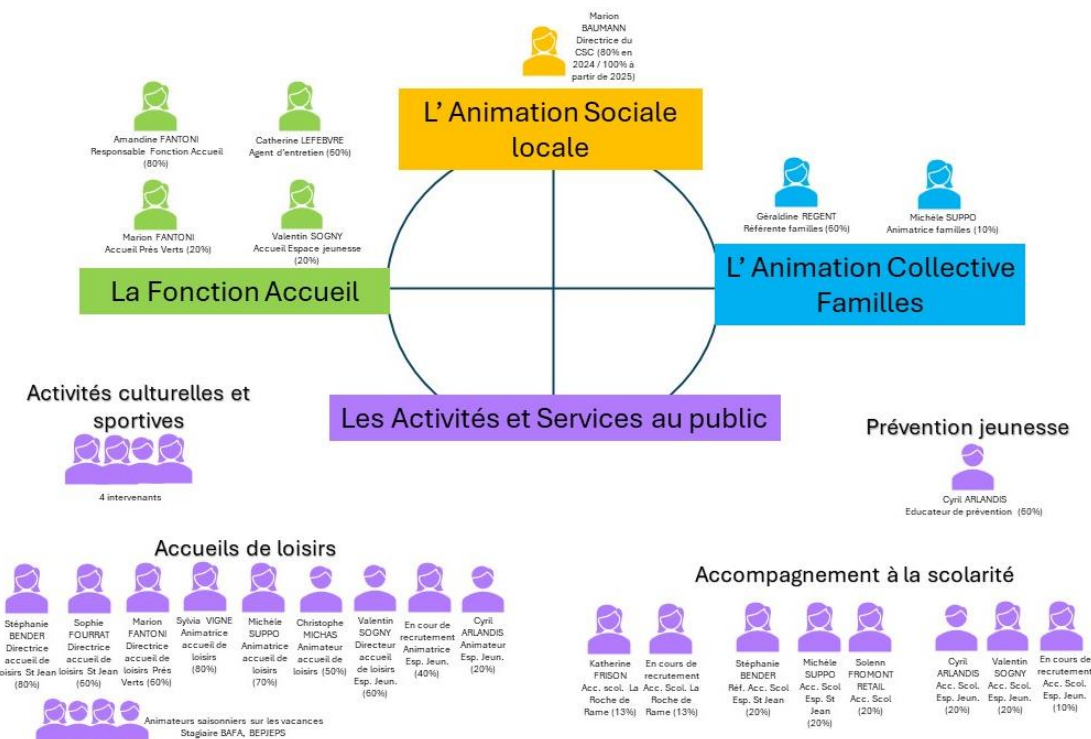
Marion BAUMANN Directrice du CSC (80% en 2024 / 100% à partir de 2025)

L' Animation Sociale locale

Amandine FANTONI Responsable Fonction Accueil (80%)

Catherine LEFEBVRE Agent d'entretien (60%)

Marion FANTONI Accueil Prés Verts (20%)

Valentin SOGNY Accueil Espace jeunesse (20%)

La Fonction Accueil

Géraldine REGENT Référente familles (60%)

Michèle SUPPO Animatrice familles (10%)

L' Animation Collective Familles

Les Activités et Services au public

Activités culturelles et sportives

4 intervenants

Prévention jeunesse

Cyril ARLANDIS Educateur de prévention (60%)

Accueils de loisirs

Stéphanie BENDER Directrice accueil de loisirs St Jean (80%)

Sophie FOURRAT Directrice accueil de loisirs St Jean (60%)

Marion FANTONI Directrice accueil de loisirs Prés Verts (60%)

Sylvia VIGNE Animatrice accueil de loisirs (80%)

Michèle SUPPO Animatrice accueil de loisirs (70%)

Christophe MICHAS Animateur accueil de loisirs (50%)

Valentin SOGNY Directeur accueil de loisirs Esp. Jeun. (60%)

En cour de recrutement Animatrice Esp. Jeun. (40%)

Cyril ARLANDIS Animateur Esp. Jeun. (20%)

Animateurs saisonniers sur les vacances Stagiaire BAFA, BEPJEPS

Accompagnement à la scolarité

Katherine FRISON Acc. scol. La Roche de Rame (13%)

En cours de recrutement Acc. Scol. La Roche de Rame (13%)

Stéphanie BENDER Réf. Acc. Scol Esp. St Jean (20%)

Michèle SUPPO Acc. Scol Esp. St Jean (20%)

Solenn FROMONT RETAIL Acc. Scol (20%)

Cyril ARLANDIS Acc. Scol. Esp. Jeun. (20%)

Valentin SOGNY Acc. Scol. Esp. Jeun. (20%)

En cours de recrutement Acc. Scol. Esp. Jeun. (10%)